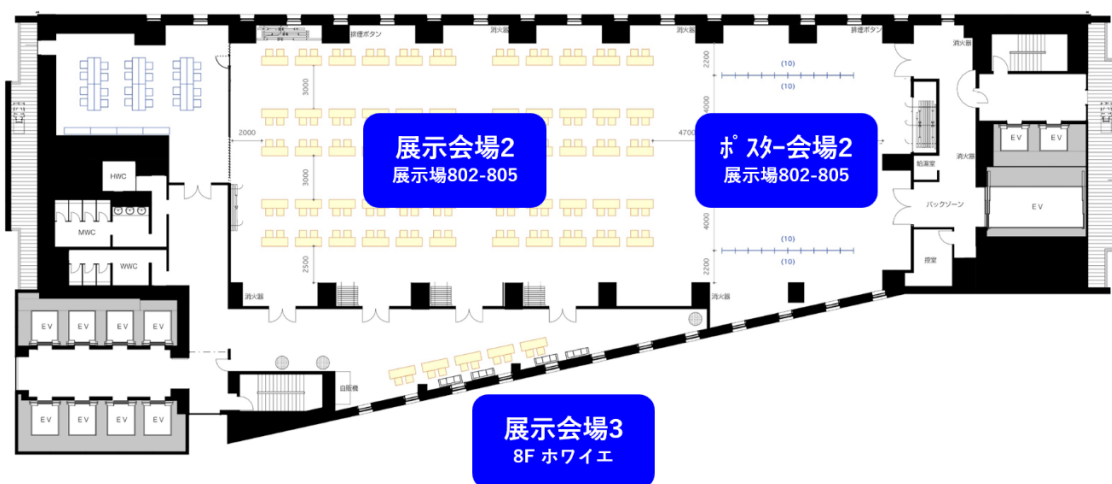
展示会場2
展示場802-805

ﾎﾟｽﾀｰ会場2
展示場802-805

展示会場3
8F ホワイエ

排煙ボタン
消火器
排煙ボタン
消火器
消火器
2000
3000
3000
2500
4700
2200
4000
4000
2200
(10)
(10)
(10)
(10)
HWC
MWC
WWC
EV
EV
EV
EV
EV
EV
EV
EV
EV
EV
EV
消火器
消火器
防災室
バックヤード
控室
自販機